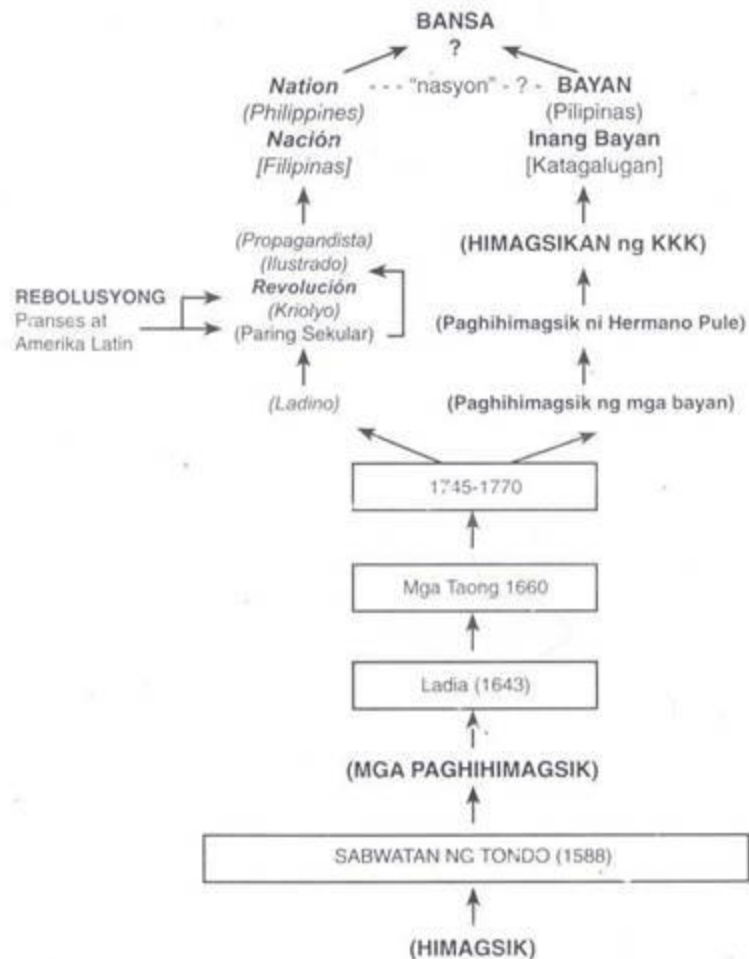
BANSA
?

Nation - - - "nasyon" - ? - BAYAN
(Philippines) (Pilipinas)
Nación Inang Bayan
[Filipinas] [Katagalugan]

(Propagandista)
(Ilustrado)
Revolución
(Kriolyo)
(Paring Sekular)

REBOLUSYONG
Pranses at
Amerika Latin

(HIMAGSIKAN ng KKK)

(Paghihimagsik ni Hermano Pule)

(Ladino)

(Paghihimagsik ng mga bayan)

1745-1770

Mga Taong 1660

Ladia (1643)

(MGA PAGHIHIMAGSIK)

SABWATAN NG TONDO (1588)

(HIMAGSIK)